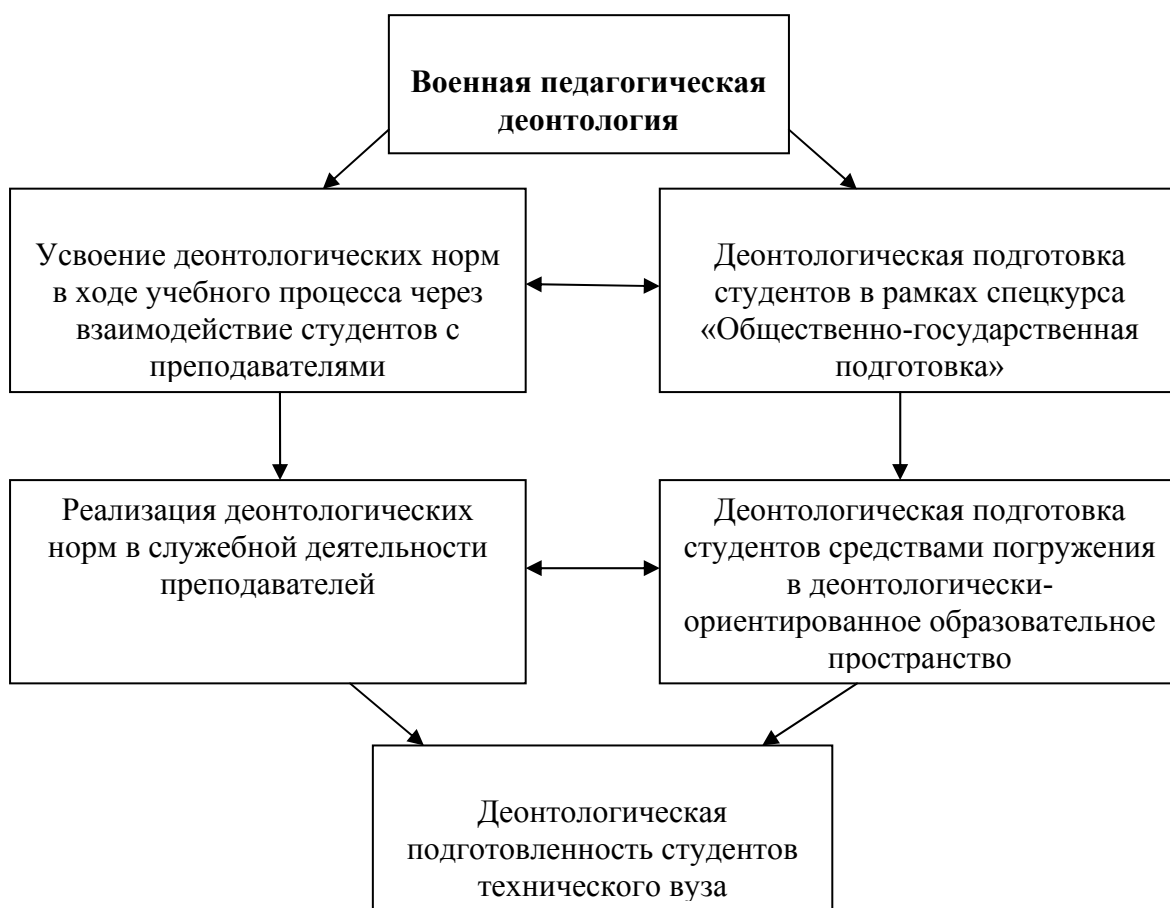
Военная педагогическая деонтология

Усвоение деонтологических норм в ходе учебного процесса через взаимодействие студентов с преподавателями

Деонтологическая подготовка студентов в рамках спецкурса «Общественно-государственная подготовка»

Реализация деонтологических норм в служебной деятельности преподавателей

Деонтологическая подготовка студентов средствами погружения в деонтологически-ориентированное образовательное пространство

Деонтологическая подготовленность студентов технического вуза